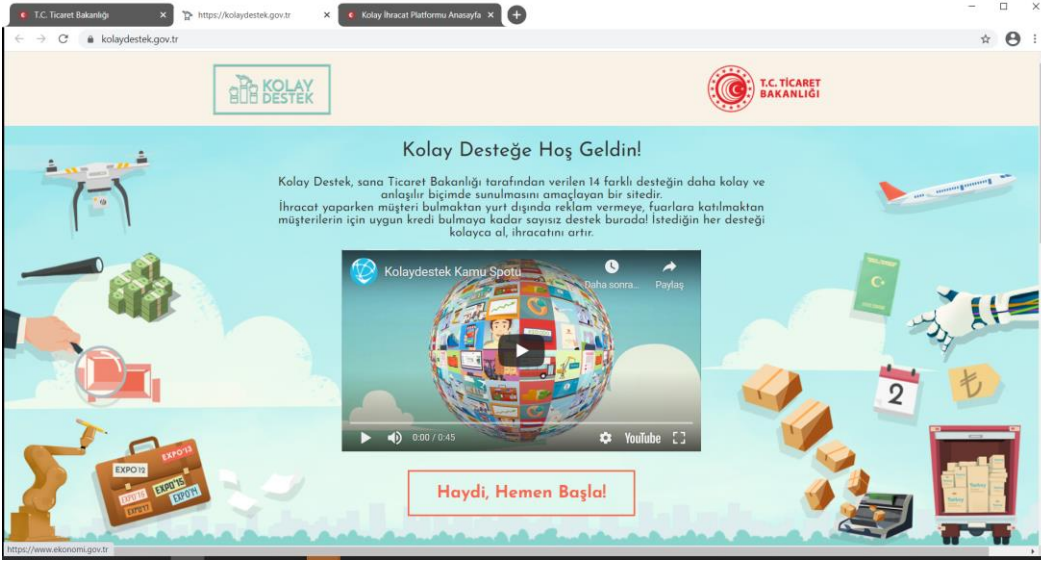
T.C. Ticaret Bakanlığı ×
https://kolaydestek.gov.tr ×
Kolay İhracat Platformu Anasayfa ×
+

kolaydestek.gov.tr

KOLAY DESTEK

T.C. TİCARET BAKANLIĞI

Kolay Desteğe Hoş Geldin!

Kolay Destek, sana Ticaret Bakanlığı tarafından verilen 14 farklı desteğin daha kolay ve anlaşılır biçimde sunulmasını amaçlayan bir sitedir.
İhracat yaparken müşteri bulmaktan yurt dışında reklam vermeye, fuarlara katılmaktan müşterilerin için uygun kredi bulmaya kadar sayısız destek burada! İstediğin her desteği kolayca al, ihracatını artır.

Kolaydestek Kamu Spotu
Daha sonra...
Paylaş
0:00 / 0:45
YouTube

EXPO'12
EXPO'13
EXPO'15
EXPO'16
EXPO'14
EXPO'17

2
₺

Haydi, Hemen Başla!

https://www.ekonomi.gov.tr